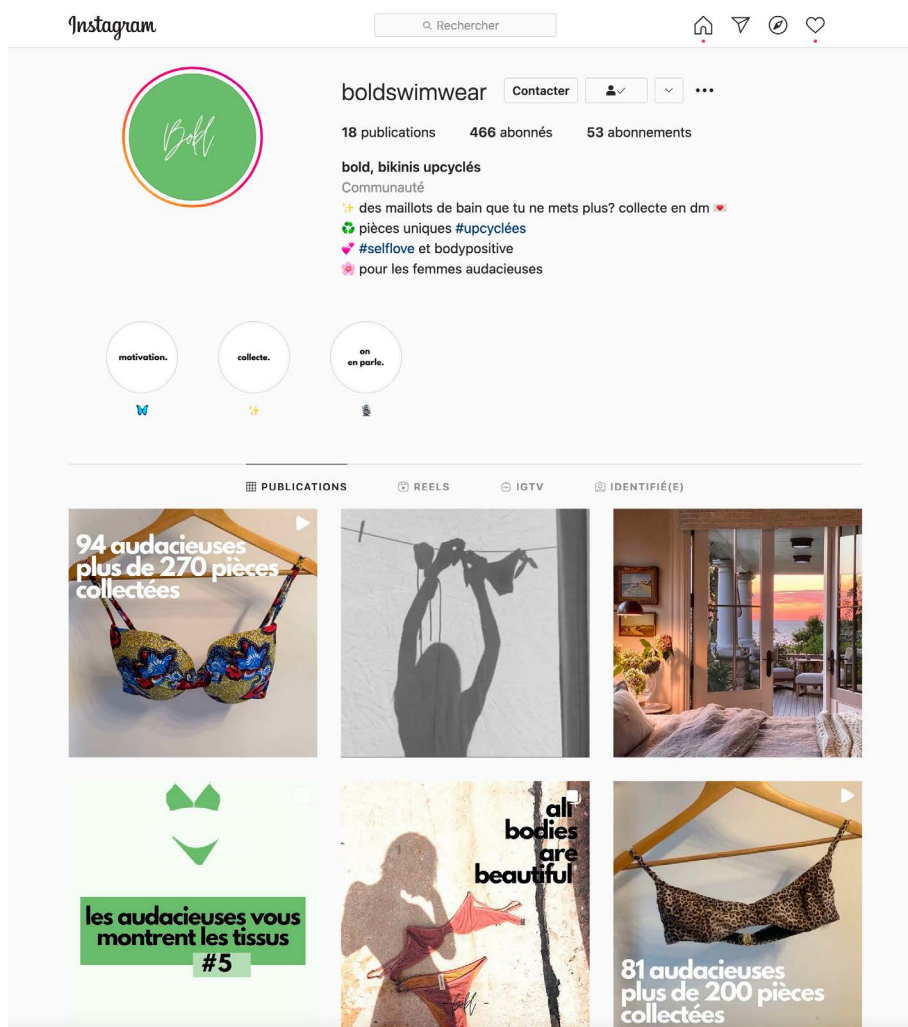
Instagram

Rechercher

bold

boldswimwear Contacter

18 publications 466 abonnés 53 abonnements

bold, bikinis upcyclés
Communauté
✨ des maillots de bain que tu ne mets plus? collecte en dm 💌
♻️ pièces uniques #upcyclées
💕 #selflove et bodypositive
🌸 pour les femmes audacieuses

motivation.
🦋

collecte.
✨

on en parle.
🎙

PUBLICATIONS REELS IGTV IDENTIFIÉ(E)

94 audacieuses plus de 270 pièces collectées

les audacieuses vous montrent les tissus #5

all bodies are beautiful

bold

81 audacieuses plus de 200 pièces collectées